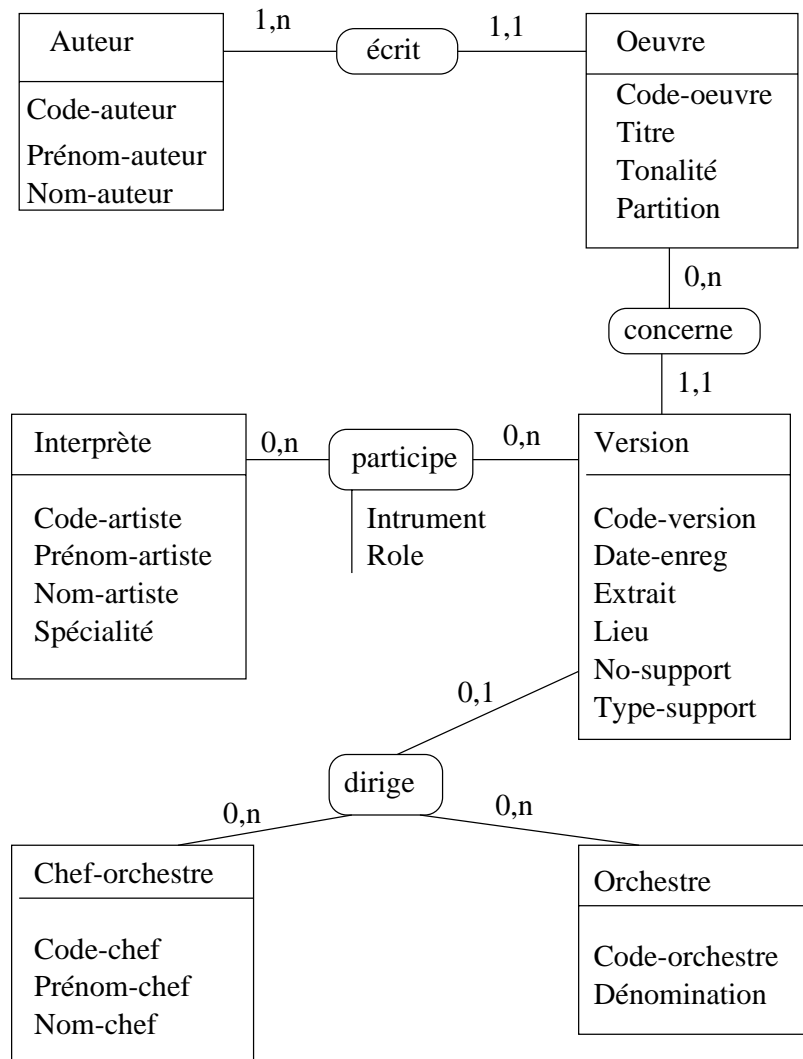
Auteur

Code-auteur
Prénom-auteur
Nom-auteur

1,n

écrit

1,1

Oeuvre

Code-oeuvre
Titre
Tonalité
Partition

0,n

concerne

1,1

Interprète

Code-artiste
Prénom-artiste
Nom-artiste
Spécialité

0,n

participe

Intrument
Role

0,n

Version

Code-version
Date-enreg
Extrait
Lieu
No-support
Type-support

0,1

dirige

0,n

0,n

Chef-orchestre

Code-chef
Prénom-chef
Nom-chef

Orchestre

Code-orchestre
Dénomination